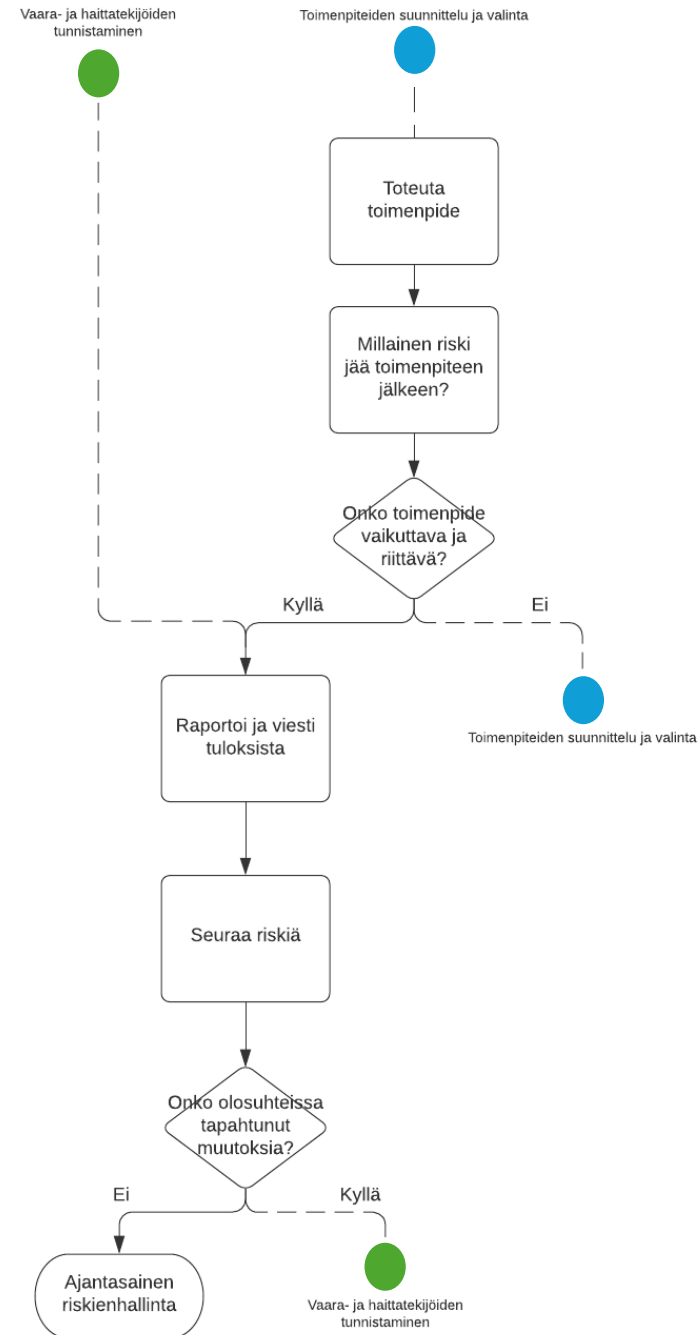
Vaara- ja haittatekijöiden tunnistaminen

Toimenpiteiden suunnittelu ja valinta

Toteuta toimenpide

Millainen riski jää toimenpiteen jälkeen?

Onko toimenpide vaikuttava ja riittävä?

Kyllä

Ei

Toimenpiteiden suunnittelu ja valinta

Raportoi ja viesti tuloksista

Seuraa riskiä

Onko olosuhteissa tapahtunut muutoksia?

Ei

Kyllä

Ajantasainen riskienhallinta

Vaara- ja haittatekijöiden tunnistaminen